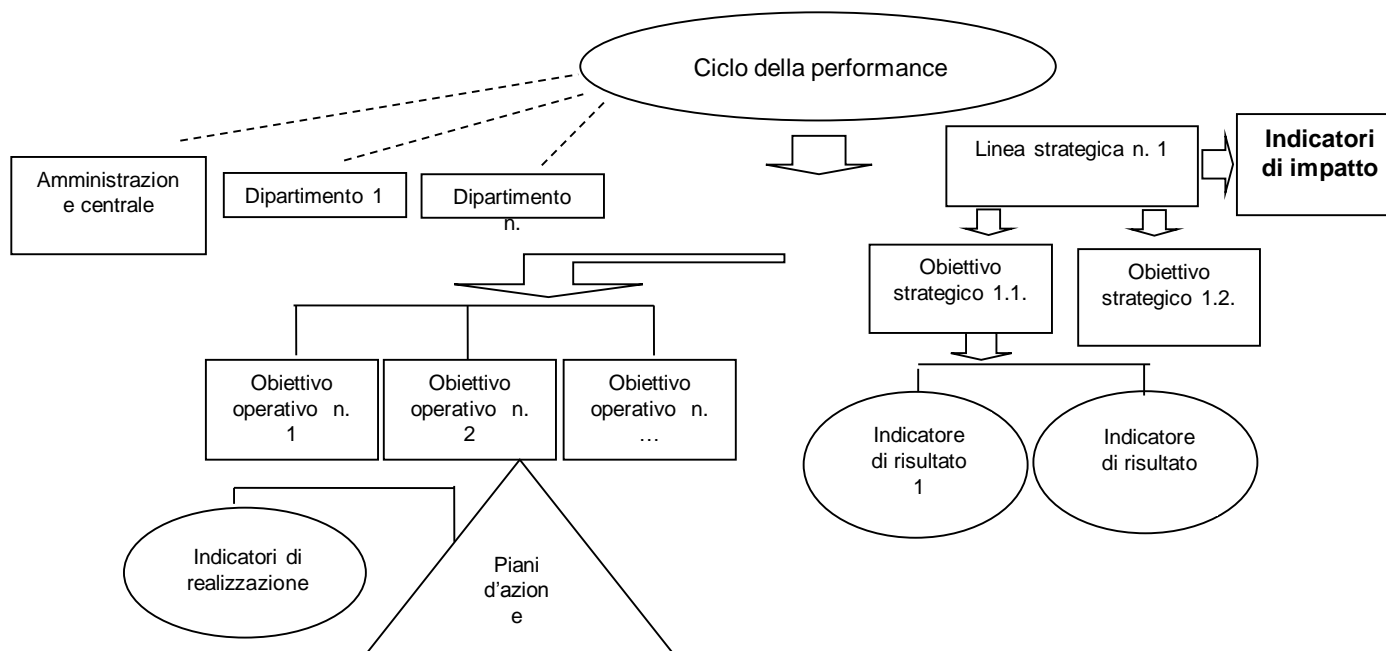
Ciclo della performance

Amministrazione centrale

Dipartimento 1

Dipartimento n.

Linea strategica n. 1

**Indicatori di impatto**

Obiettivo strategico 1.1.

Obiettivo strategico 1.2.

Obiettivo operativo n. 1

Obiettivo operativo n. 2

Obiettivo operativo n. …

Indicatore di risultato 1

Indicatore di risultato

Indicatori di realizzazione

Piani d'azione